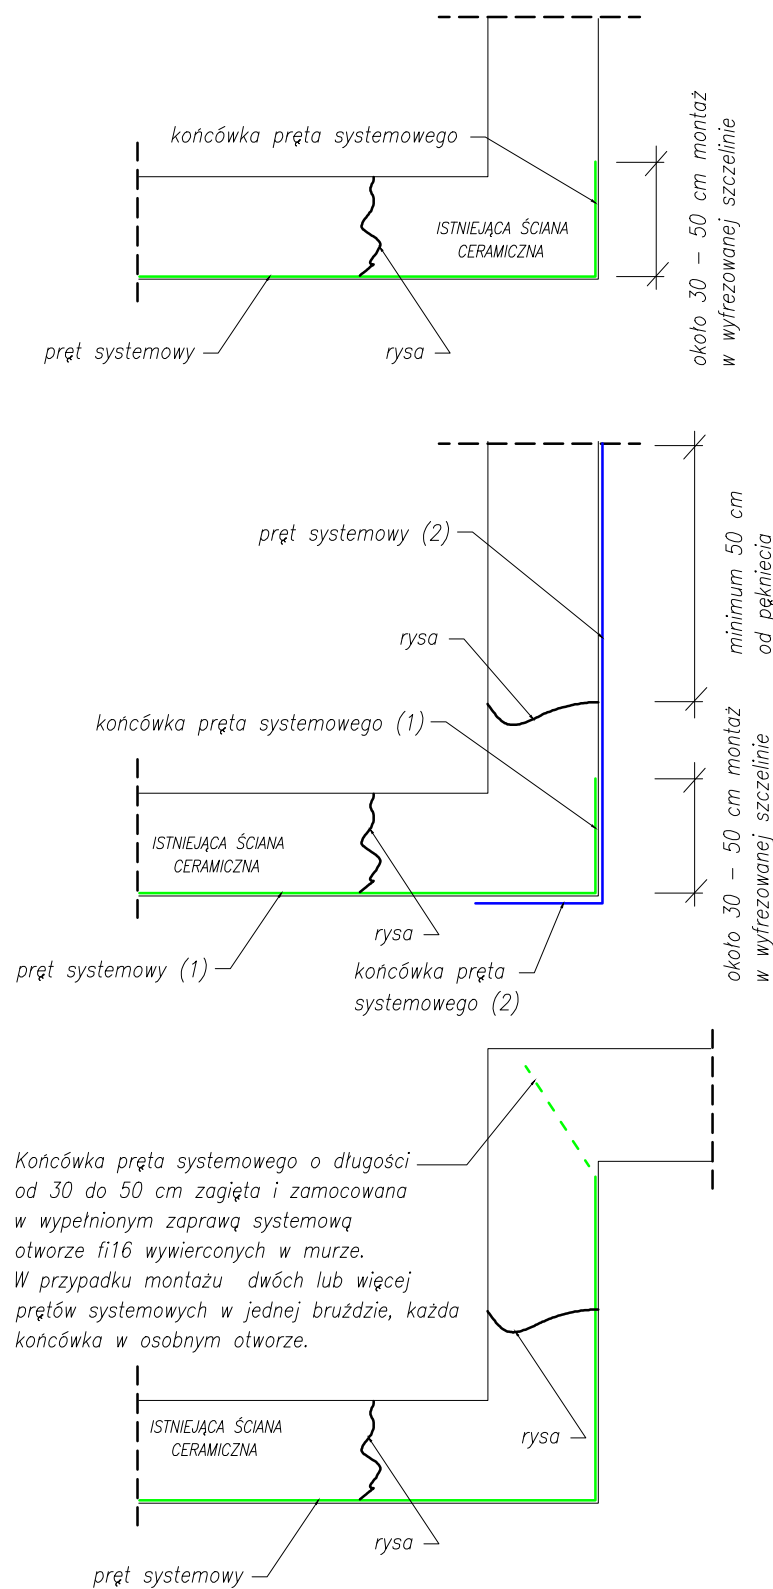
końcówka pręta systemowego

ISTNIEJĄCA ŚCIANA CERAMICZNA

około 30 – 50 cm montaż w wyfrezowanej szczelinie

pręt systemowy

rysa

pręt systemowy (2)

minimum 50 cm od pękniecia

rysa

końcówka pręta systemowego (1)

około 30 – 50 cm montaż w wyfrezowanej szczelinie

ISTNIEJĄCA ŚCIANA CERAMICZNA

rysa

pręt systemowy (1)

końcówka pręta systemowego (2)

Końcówka pręta systemowego o długości od 30 do 50 cm zagięta i zamocowana w wypełnionym zaprawą systemową otworze fi16 wywierconych w murze. W przypadku montażu dwóch lub więcej prętów systemowych w jednej bruździe, każda końcówka w osobnym otworze.

rysa

ISTNIEJĄCA ŚCIANA CERAMICZNA

rysa

pręt systemowy